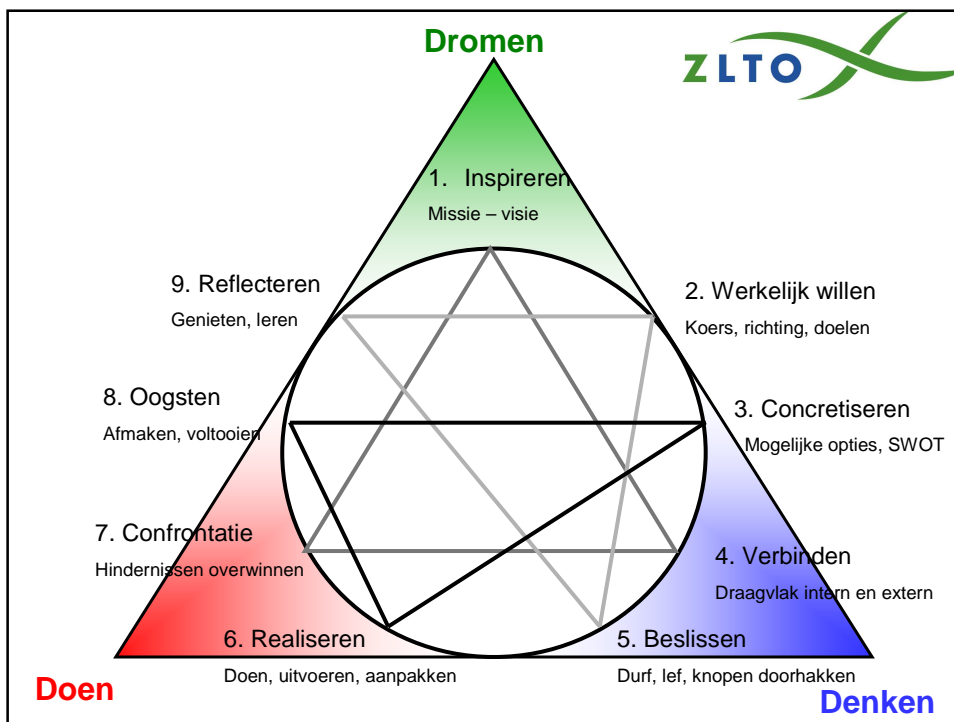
Dromen

ZLTO

1. Inspireren
Missie – visie

9. Reflecteren
Genieten, leren

2. Werkelijk willen
Koers, richting, doelen

8. Oogsten
Afmaken, voltooien

3. Concretiseren
Mogelijke opties, SWOT

7. Confrontatie
Hindernissen overwinnen

4. Verbinden
Draagvlak intern en extern

6. Realiseren
Doen, uitvoeren, aanpakken

5. Beslissen
Durf, lef, knopen doorhakken

Doen

Denken